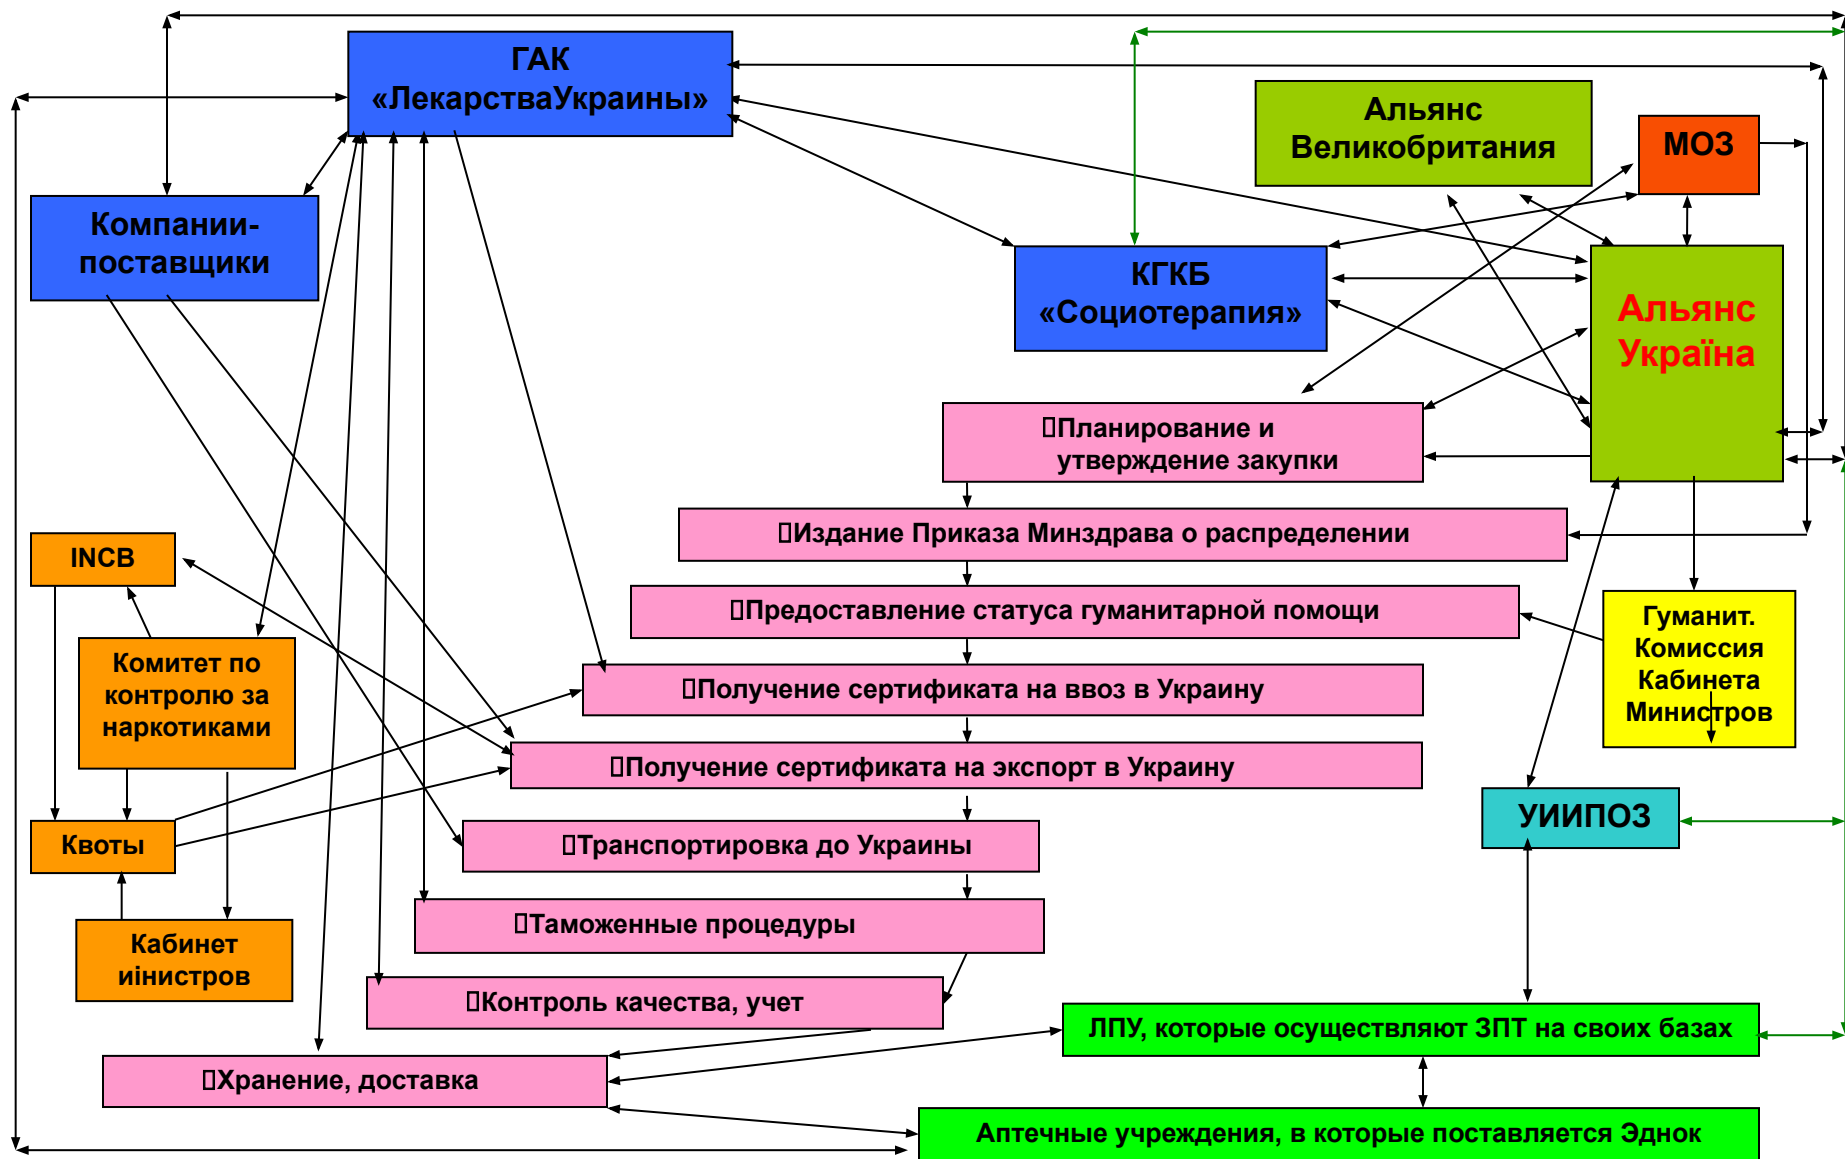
ГАК «ЛекарстваУкраины»

Альянс Великобритания

МОЗ

Компании-поставщики

КГКБ «Социотерапия»

Альянс Україна

Планирование и утверждение закупки

Издание Приказа Минздрава о распределении

INCB

Предоставление статуса гуманитарной помощи

Гуманит. Комиссия Кабинета Министров

Комитет по контролю за наркотиками

Получение сертификата на ввоз в Украину

Получение сертификата на экспорт в Украину

УИИПОЗ

Квоты

Транспортировка до Украины

Кабинет иінистров

Таможенные процедуры

Контроль качества, учет

ЛПУ, которые осуществляют ЗПТ на своих базах

Хранение, доставка

Аптечные учреждения, в которые поставляется Эднок